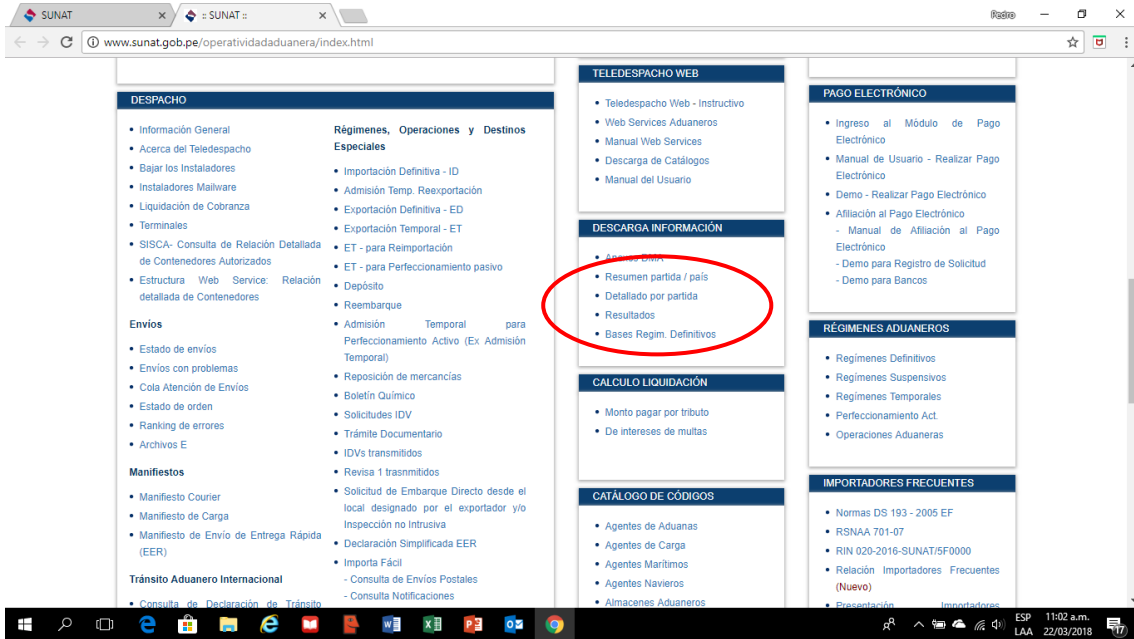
SUNAT
:: SUNAT ::
Pedro
www.sunat.gob.pe/operatividadaduanera/index.html

DESPACHO

• Información General
• Acerca del Teledespacho
• Bajar los Instaladores
• Instaladores Mailware
• Liquidación de Cobranza
• Terminales
• SISCA- Consulta de Relación Detallada de Contenedores Autorizados
• Estructura Web Service: Relación detallada de Contenedores

Envíos

• Estado de envíos
• Envíos con problemas
• Cola Atención de Envíos
• Estado de orden
• Ranking de errores
• Archivos E

Manifiestos

• Manifiesto Courier
• Manifiesto de Carga
• Manifiesto de Envío de Entrega Rápida (EER)

Tránsito Aduanero Internacional

• Consulta de Declaración de Tránsito

Régimenes, Operaciones y Destinos Especiales

• Importación Definitiva - ID
• Admisión Temp. Reexportación
• Exportación Definitiva - ED
• Exportación Temporal - ET
• ET - para Reimportación
• ET - para Perfeccionamiento pasivo
• Depósito
• Reembarque
• Admisión Temporal para Perfeccionamiento Activo (Ex Admisión Temporal)
• Reposición de mercancías
• Boletín Químico
• Solicitudes IDV
• Trámite Documentario
• IDVs transmitidos
• Revisa 1 trasmnitidos
• Solicitud de Embarque Directo desde el local designado por el exportador y/o Inspección no Intrusiva
• Declaración Simplificada EER
• Importa Fácil
- Consulta de Envíos Postales
- Consulta Notificaciones

TELEDESPACHO WEB

• Teledespacho Web - Instructivo
• Web Services Aduaneros
• Manual Web Services
• Descarga de Catálogos
• Manual del Usuario

DESCARGA INFORMACIÓN

• Anexos DMA
• Resumen partida / país
• Detallado por partida
• Resultados
• Bases Regim. Definitivos

CALCULO LIQUIDACIÓN

• Monto pagar por tributo
• De intereses de multas

CATÁLOGO DE CÓDIGOS

• Agentes de Aduanas
• Agentes de Carga
• Agentes Marítimos
• Agentes Navieros
• Almacenes Aduaneros

PAGO ELECTRÓNICO

• Ingreso al Módulo de Pago Electrónico
• Manual de Usuario - Realizar Pago Electrónico
• Demo - Realizar Pago Electrónico
• Afiliación al Pago Electrónico
- Manual de Afiliación al Pago Electrónico
- Demo para Registro de Solicitud
- Demo para Bancos

RÉGIMENES ADUANEROS

• Regímenes Definitivos
• Regímenes Suspensivos
• Regímenes Temporales
• Perfeccionamiento Act.
• Operaciones Aduaneras

IMPORTADORES FRECUENTES

• Normas DS 193 - 2005 EF
• RSNAA 701-07
• RIN 020-2016-SUNAT/5F0000
• Relación Importadores Frecuentes (Nuevo)
• Presentación Importadores

ESP LAA 11:02 a.m. 22/03/2018 17